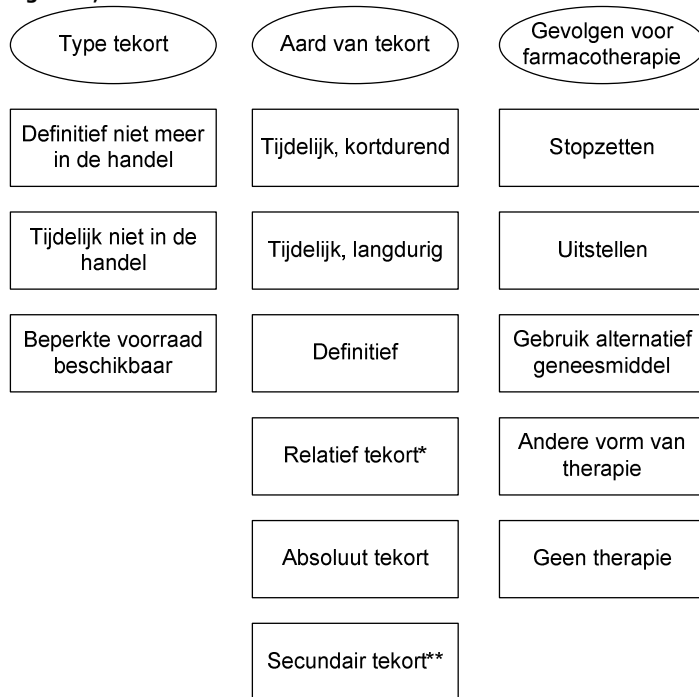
Type tekort

Definitief niet meer in de handel

Tijdelijk niet in de handel

Beperkte voorraad beschikbaar

Aard van tekort

Tijdelijk, kortdurend

Tijdelijk, langdurig

Definitief

Relatief tekort*

Absoluut tekort

Secundair tekort**

Gevolgen voor farmacotherapie

Stopzetten

Uitstellen

Gebruik alternatief geneesmiddel

Andere vorm van therapie

Geen therapie